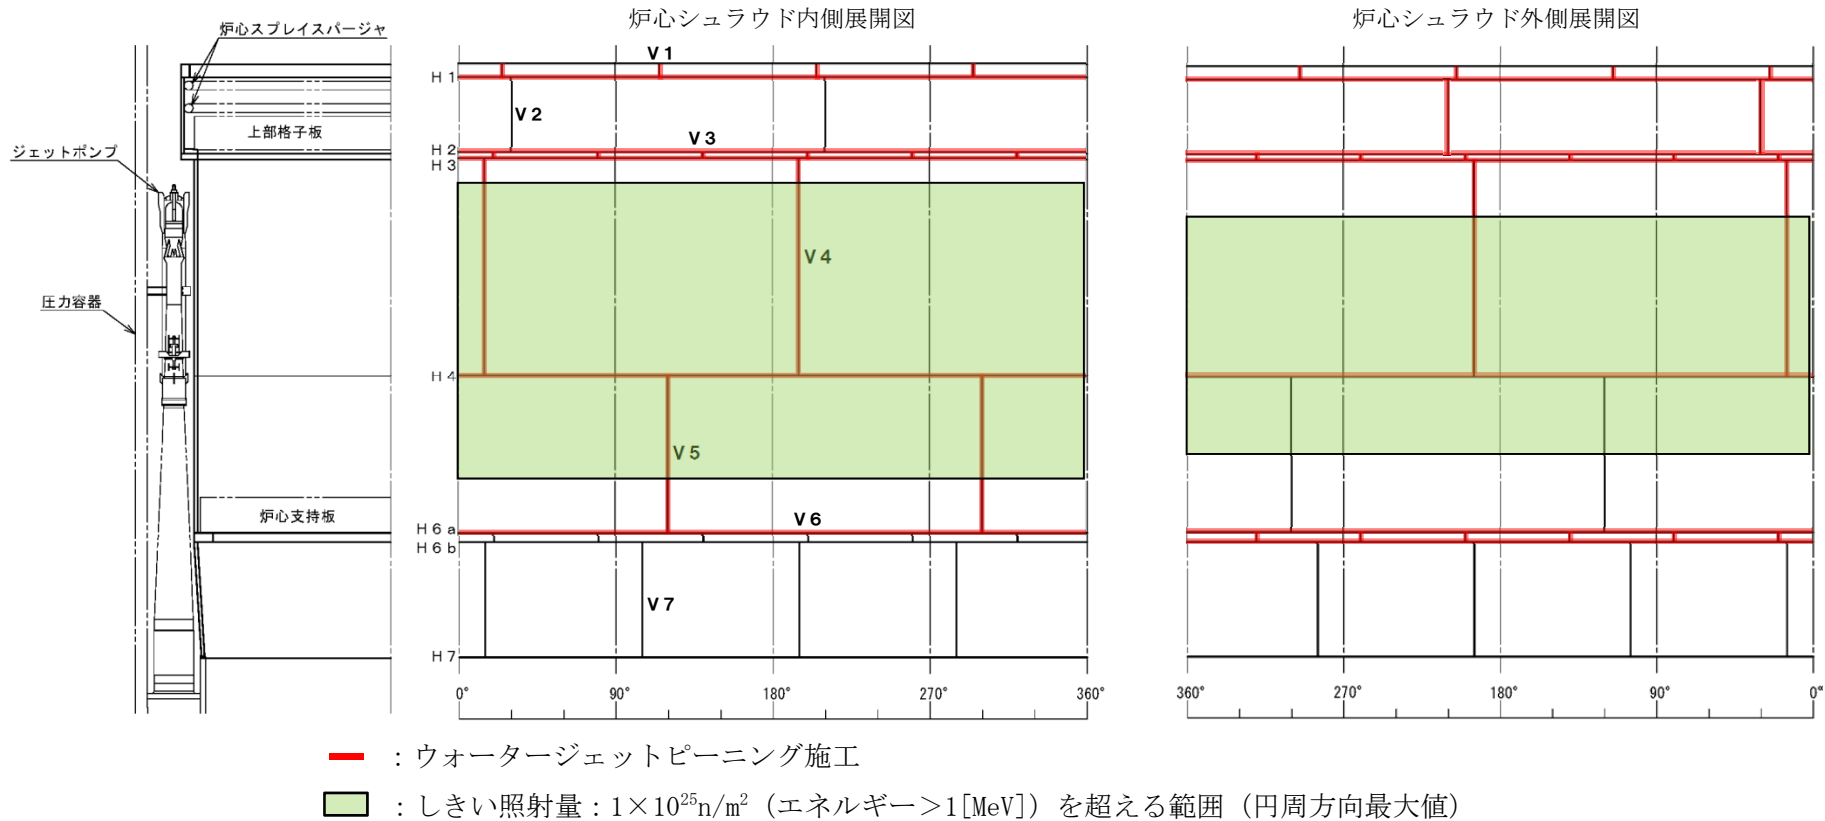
炉心スプレイスパージャ

ジェットポンプ

上部格子板

圧力容器

炉心支持板

炉心シュラウド内側展開図

V1
H1
V2
V3
H2
H3
V4
H4
V5
H6a
V6
H6b
V7
H7

0° 90° 180° 270° 360°

炉心シュラウド外側展開図

360° 270° 180° 90° 0°

：ウォータージェットピーニング施工

：しきい照射量：$1\times10^{25}$n/m$^2$（エネルギー＞1[MeV]）を超える範囲（円周方向最大値）